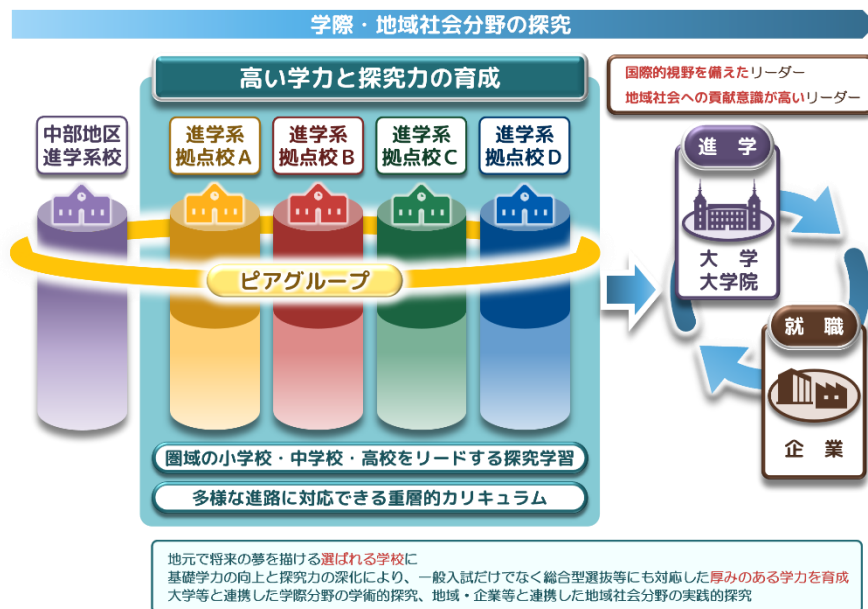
学際・地域社会分野の探究

高い学力と探究力の育成

国際的視野を備えたリーダー
地域社会への貢献意識が高いリーダー

中部地区
進学系校

進学系
拠点校A

進学系
拠点校B

進学系
拠点校C

進学系
拠点校D

ピアグループ

進学

大学
大学院

就職

企業

圏域の小学校・中学校・高校をリードする探究学習

多様な進路に対応できる重層的カリキュラム

地元で将来の夢を描ける選ばれる学校に
基礎学力の向上と探究力の深化により、一般入試だけでなく総合型選抜等にも対応した厚みのある学力を育成
大学等と連携した学際分野の学術的探究、地域・企業等と連携した地域社会分野の実践的探究